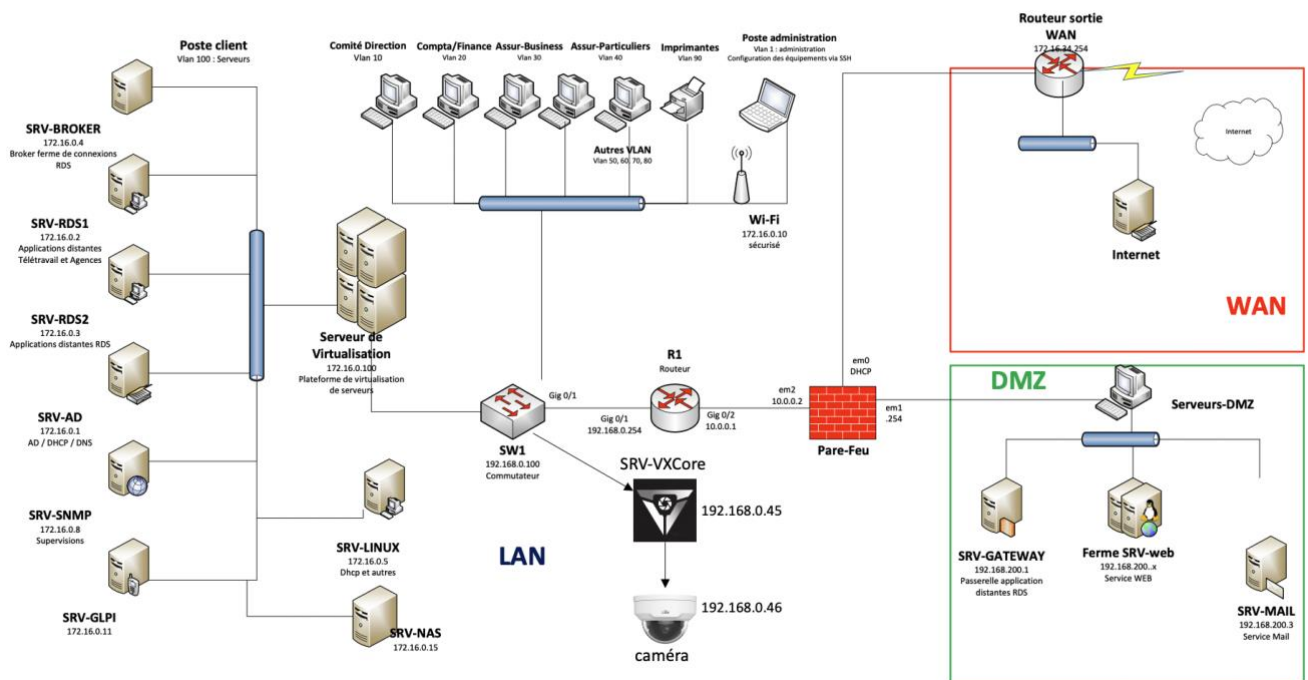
Poste client
Vlan 100 : Serveurs

SRV-BROKER
172.16.0.4
Broker ferme de connexions RDS

SRV-RDS1
172.16.0.2
Applications distantes Télétravail et Agences

SRV-RDS2
172.16.0.3
Applications distantes RDS

SRV-AD
172.16.0.1
AD / DHCP / DNS

SRV-SNMP
172.16.0.8
Supervisions

SRV-GLPI
172.16.0.11

Comité Direction
Vlan 10

Compta/Finance
Vlan 20

Assur-Business
Vlan 30

Assur-Particuliers
Vlan 40

Imprimantes
Vlan 90

Poste administration
Vlan 1 : administration
Configuration des équipements via SSH

Autres VLAN
Vlan 50, 60, 70, 80

Wi-Fi
172.16.0.10
sécurisé

Routeur sortie WAN
172.16.34.254

Internet

Internet

WAN

Serveur de Virtualisation
172.16.0.100
Plateforme de virtualisation de serveurs

R1
Routeur

Gig 0/1

Gig 0/1
192.168.0.254

Gig 0/2
10.0.0.1

em2
10.0.0.2

em0
DHCP

em1
.254

Pare-Feu

SW1
192.168.0.100
Commutateur

SRV-VXCore
192.168.0.45

192.168.0.46
caméra

LAN

SRV-LINUX
172.16.0.5
Dhcp et autres

SRV-NAS
172.16.0.15

DMZ

Serveurs-DMZ

SRV-GATEWAY
192.168.200.1
Passerelle application distantes RDS

Ferme SRV-web
192.168.200..x
Service WEB

SRV-MAIL
192.168.200.3
Service Mail